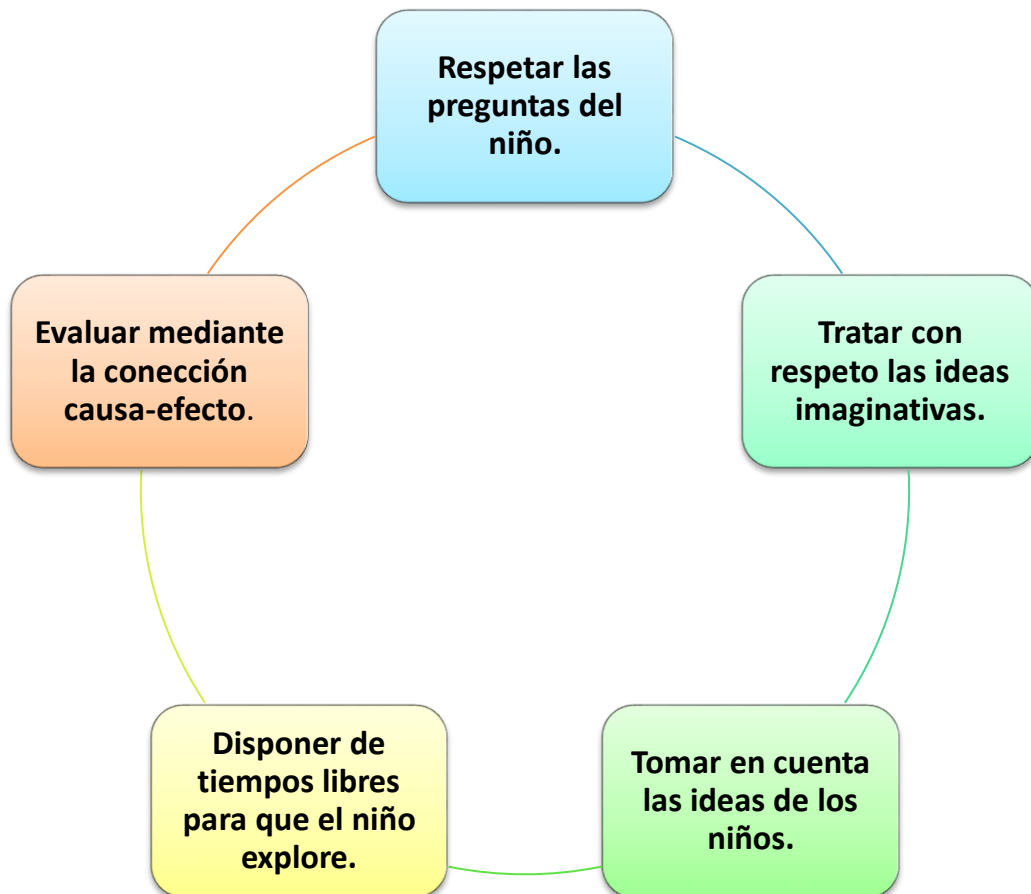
Respetar las preguntas del niño.

Tratar con respeto las ideas imaginativas.

Tomar en cuenta las ideas de los niños.

Disponer de tiempos libres para que el niño explore.

Evaluar mediante la conección causa-efecto.